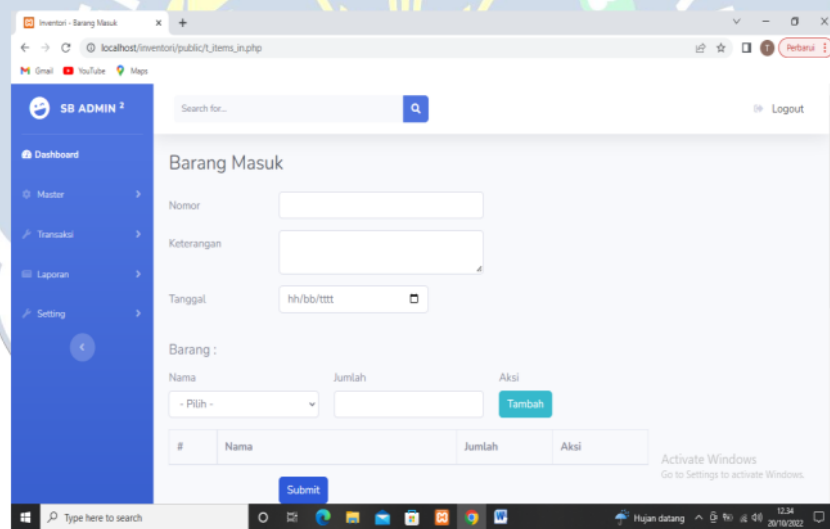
Inventori - Barang Masuk ×
+
localhost/inventori/public/t_items_in.php
Perbarui
Gmail YouTube Maps

SB ADMIN 2
Search for...
Logout

Dashboard
Master
Transaksi
Laporan
Setting

Barang Masuk

Nomor
Keterangan
Tanggal hh/bb/tttt

Barang :
Nama
- Pilih -
Jumlah
Aksi
Tambah

| # | Nama | Jumlah | Aksi |
|---|---|---|---|

Submit

Activate Windows
Go to Settings to activate Windows.

Type here to search
Hujan datang
12.34
20/10/2022